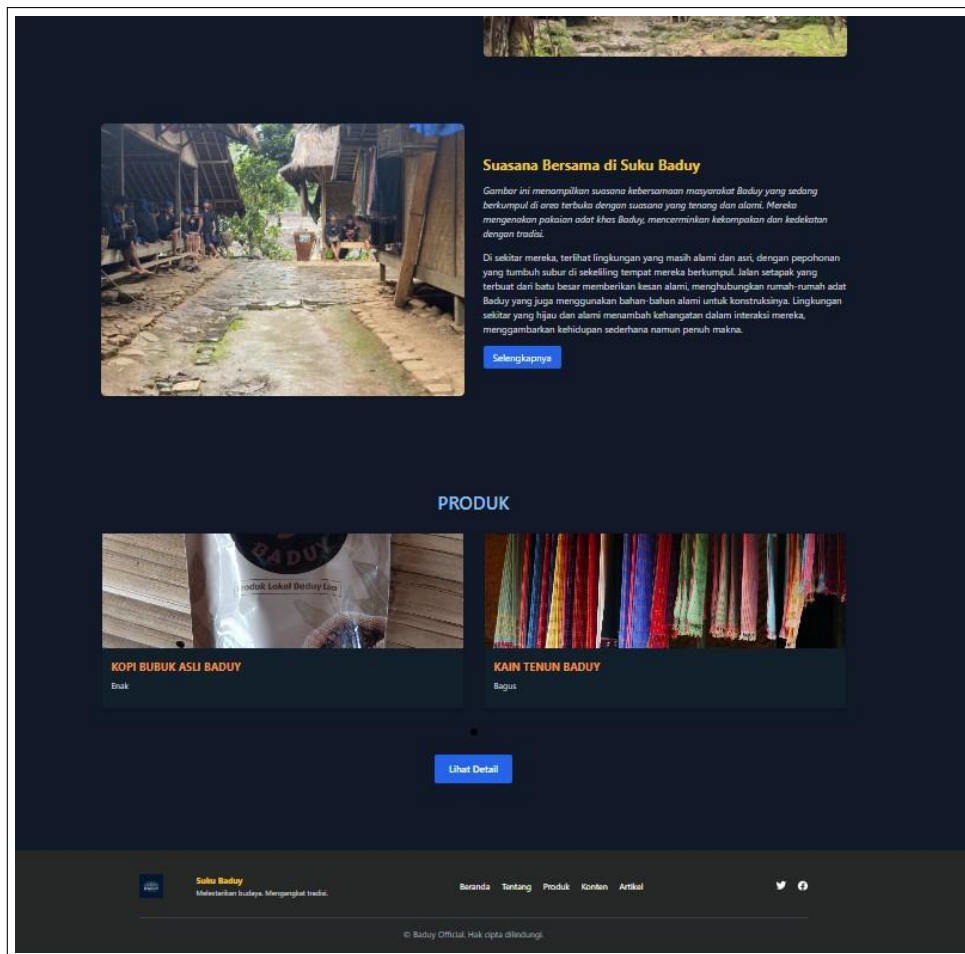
Suasana Bersama di Suku Baduy

Gambar ini menampilkan suasana kebersamaan masyarakat Baduy yang sedang berkumpul di area terbuka dengan suasana yang tenang dan alami. Mereka mengenakan pakaian adat khas Baduy, mencerminkan kekompakan dan kedekatan dengan tradisi.

Di sekitar mereka, terlihat lingkungan yang masih alami dan asri, dengan pepohonan yang tumbuh subur di sekeliling tempat mereka berkumpul. Jalan setapak yang terbuat dari batu besar memberikan kesan alami, menghubungkan rumah-rumah adat Baduy yang juga menggunakan bahan-bahan alami untuk konstruksinya. Lingkungan sekitar yang hijau dan alami menambah kehangatan dalam interaksi mereka, menggambarkan kehidupan sederhana namun penuh makna.

Selengkapnya

PRODUK

BADUY
Produk Lokal Baduy Luar

KOPI BUBUK ASLI BADUY
Enak

KAIN TENUN BADUY
Bagus

Lihat Detail

Suku Baduy
Melestarikan budaya. Mengangkat tradisi.

Beranda Tentang Produk Konten Artikel

© Baduy Official. Hak cipta dilindungi.